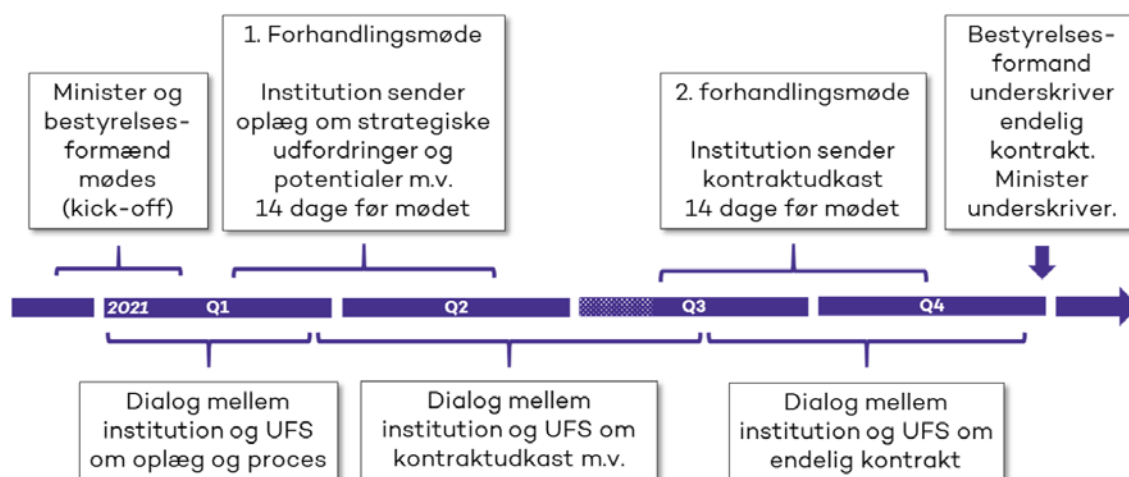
Minister og bestyrelses-formænd mødes (kick-off)

1. Forhandlingsmøde

Institution sender oplæg om strategiske udfordringer og potentialer m.v. 14 dage før mødet

2. forhandlingsmøde

Institution sender kontraktudkast 14 dage før mødet

Bestyrelses-formand underskriver endelig kontrakt. Minister underskriver.

2021 Q1

Q2

Q3

Q4

Dialog mellem institution og UFS om oplæg og proces

Dialog mellem institution og UFS om kontraktudkast m.v.

Dialog mellem institution og UFS om endelig kontrakt